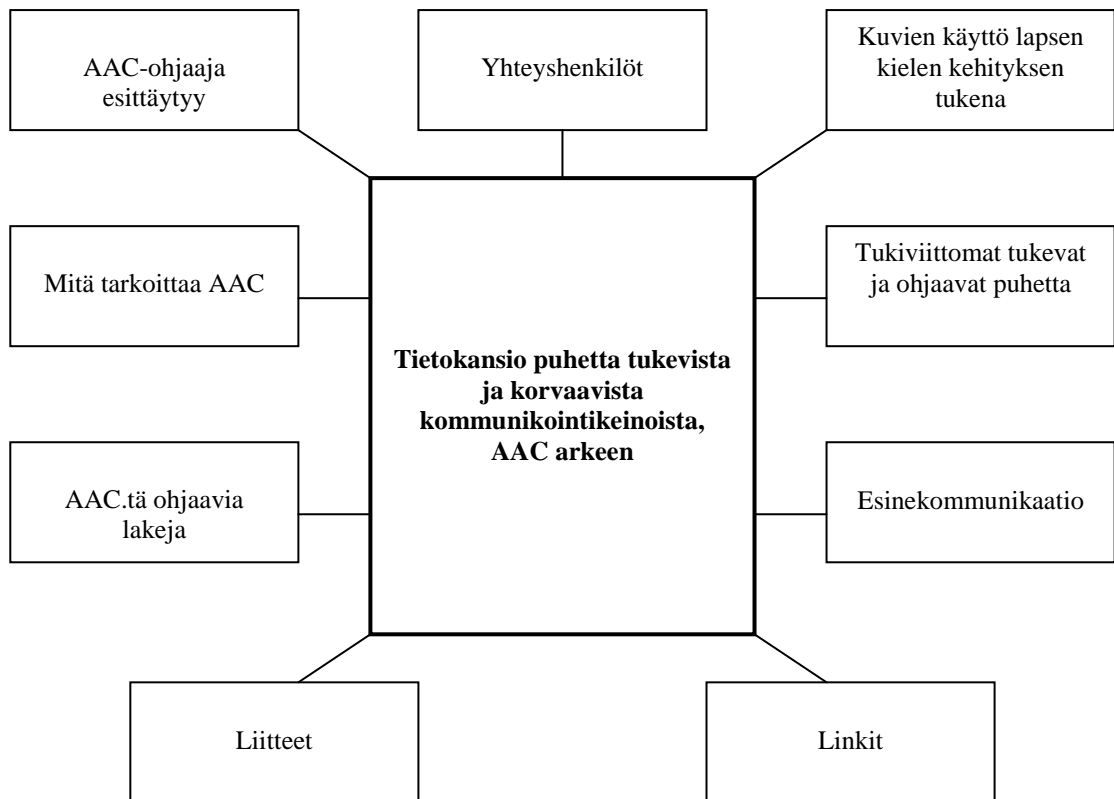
AAC-ohjaaja esittäytyy

Yhteyshenkilöt

Kuvien käyttö lapsen kielen kehityksen tukena

Mitä tarkoittaa AAC

**Tietokansio puhetta tukevista ja korvaavista kommunikointikeinoista, AAC arkeen**

Tukiviittomat tukevat ja ohjaavat puhetta

AAC.tä ohjaavia lakeja

Esinekommunikaatio

Liitteet

Linkit